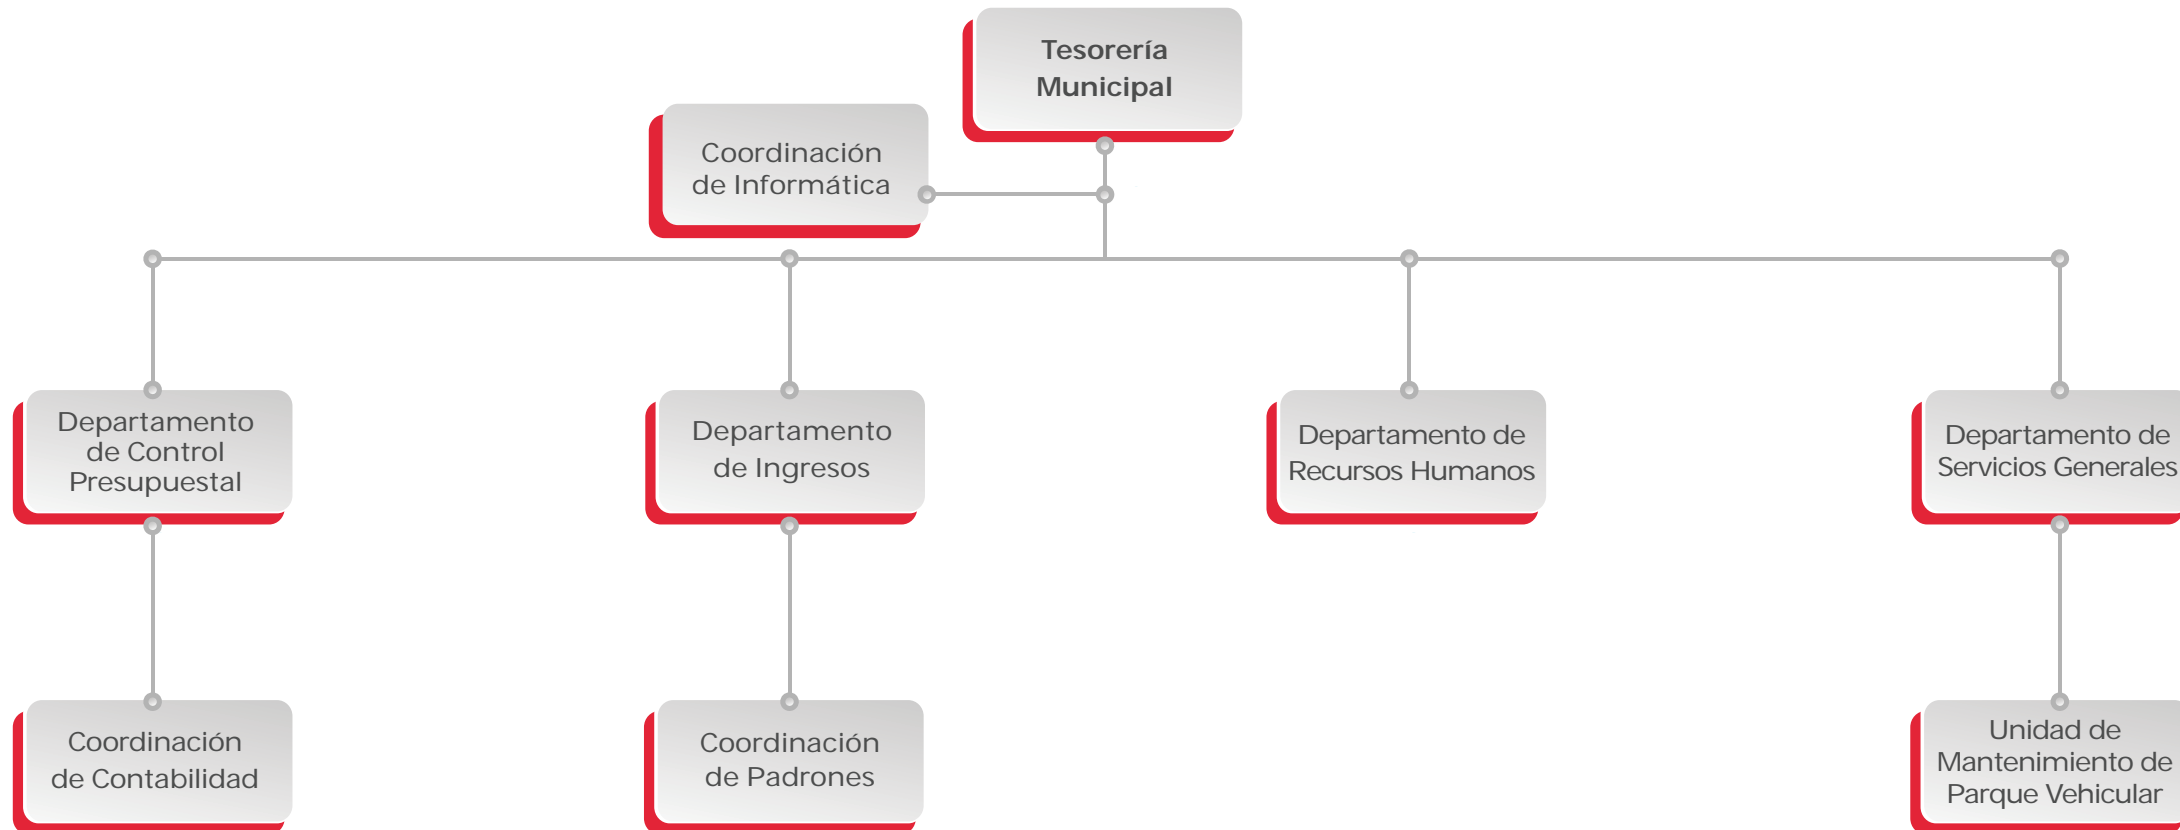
Tesorería Municipal

Coordinación de Informática

Departamento de Control Presupuestal

Departamento de Ingresos

Departamento de Recursos Humanos

Departamento de Servicios Generales

Coordinación de Contabilidad

Coordinación de Padrones

Unidad de Mantenimiento de Parque Vehicular